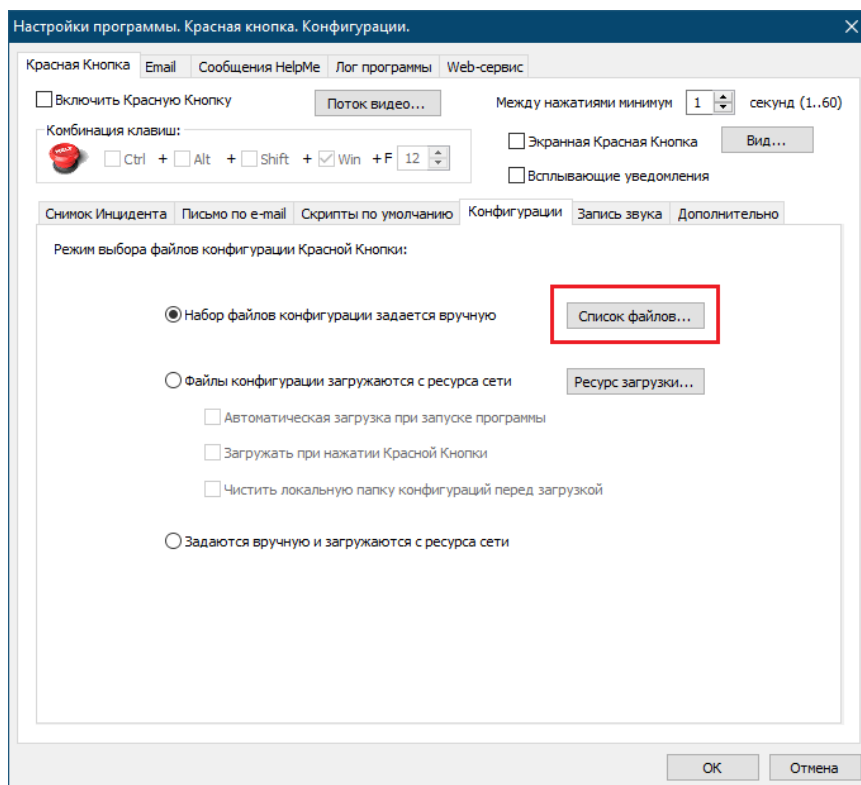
Настройки программы. Красная кнопка. Конфигурации.

Красная Кнопка | Email | Сообщения HelpMe | Лог программы | Web-сервис

Включить Красную Кнопку

Поток видео...

Между нажатиями минимум 1 секунд (1..60)

Комбинация клавиш:

Ctrl + Alt + Shift + Win + F 12

Экранная Красная Кнопка

Вид...

Всплывающие уведомления

Снимок Инцидента | Письмо по e-mail | Скрипты по умолчанию | Конфигурации | Запись звука | Дополнительно

Режим выбора файлов конфигурации Красной Кнопки:

Набор файлов конфигурации задается вручную

Список файлов...

Файлы конфигурации загружаются с ресурса сети

Ресурс загрузки...

Автоматическая загрузка при запуске программы

Загружать при нажатии Красной Кнопки

Чистить локальную папку конфигураций перед загрузкой

Задаются вручную и загружаются с ресурса сети

OK

Отмена